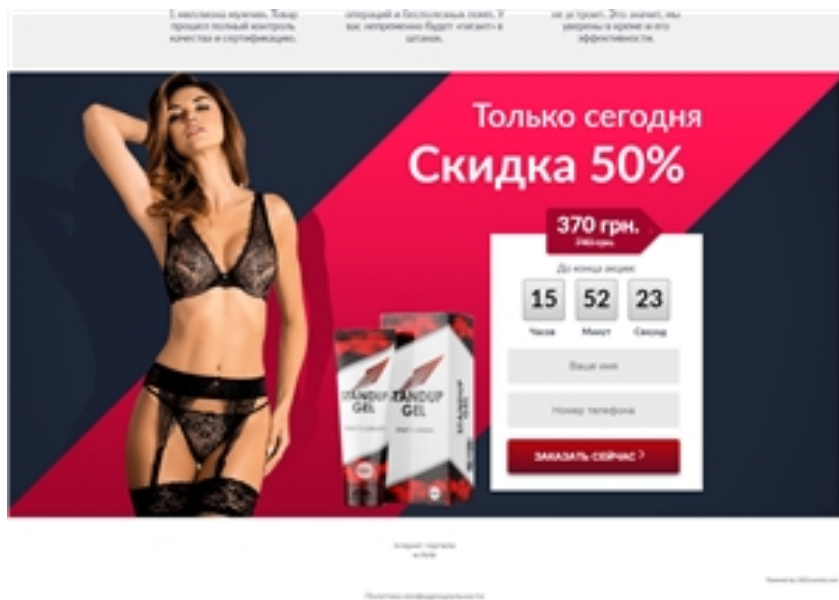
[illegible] мужчин. Товар прошел полный контроль качества и сертификацию.

операций и бесполезных поез. У вас непременно будет «загнет» в штанах.

не устроит. Это значит, мы уверены в креме и его эффективности.

Только сегодня
Скидка 50%

370 грн.
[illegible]

До конца акции:
15 Часов
52 Минут
23 Секунд

Ваше имя
Номер телефона
ЗАКАЗАТЬ СЕЙЧАС

STANDUP GEL
STANDUP GEL

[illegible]

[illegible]

Политика конфиденциальности